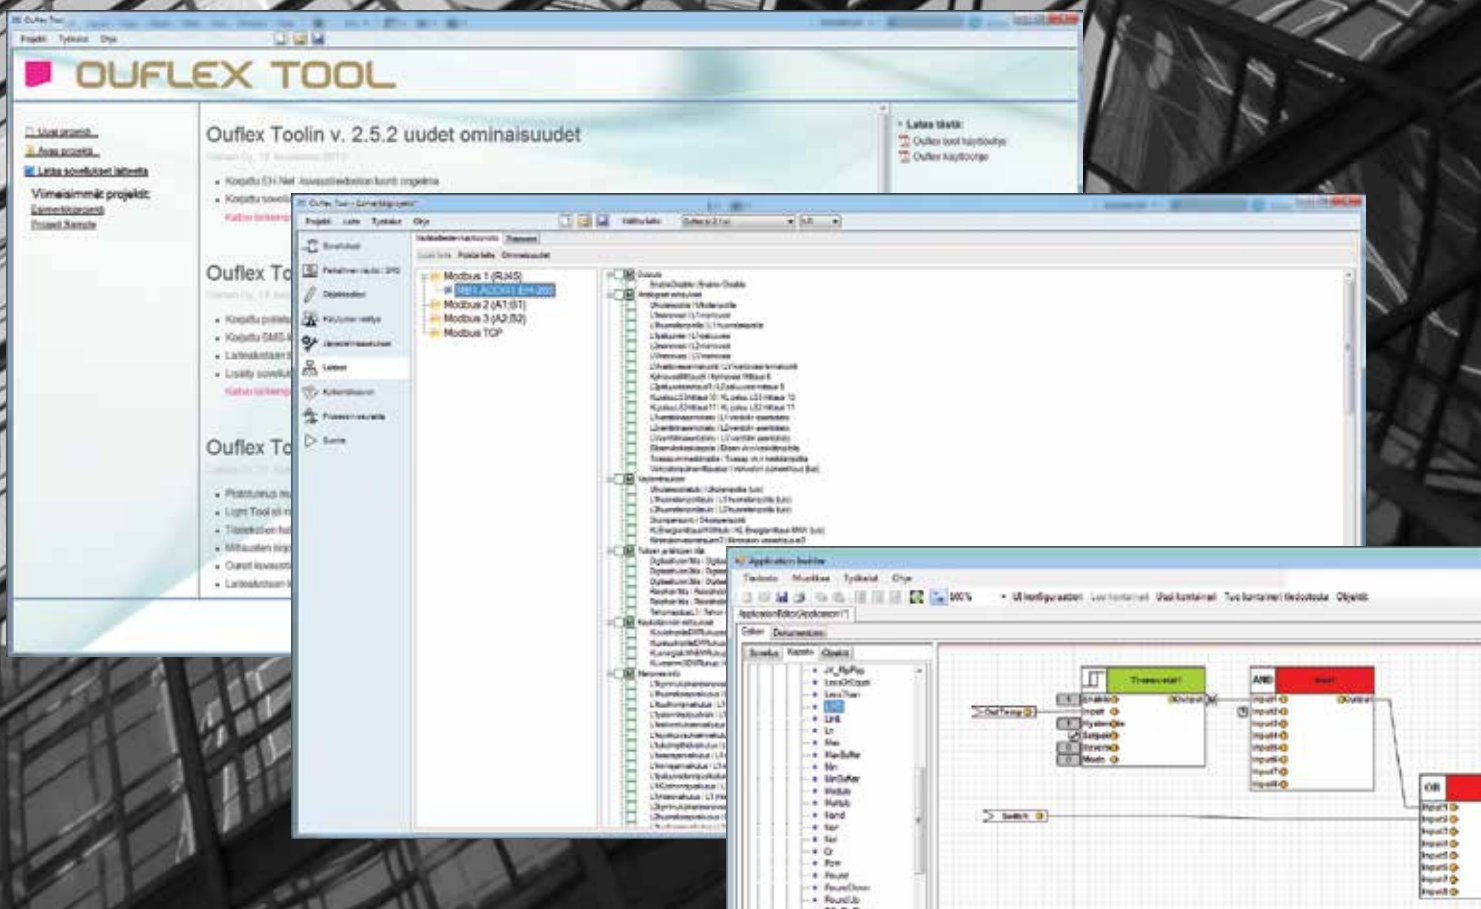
Ouflex Tool

Projekti Työkalut Ohje

OUFLEX TOOL

Uusi projekti
Avaa projekti
Lataa sovellukset laitteelta

Viimeisimmät projektit:
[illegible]
Project Sample

Ouflex Toolin v. 2.5.2 uudet ominaisuudet

Lataa tästä:
Ouflex tool käyttöohje
Ouflex käyttöohje

Korjattu EH-Net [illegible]
Korjattu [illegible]

Ouflex To

Ouflex To

Ouflex Tool

Projekti Laite Työkalut Ohje

Modbus 1 (RJ45)
Modbus 2 (A1/B1)
Modbus 3 (A2/B2)
Modbus TCP

Application builder

Tiedosto Muokkaa Työkalut Ohje

Ui konfiguraatiot Uusi kontainerit Tuo kontainer Objektit

Editor Dokumentaatio

Thermostat

AND

OR

OutTemp

Switch